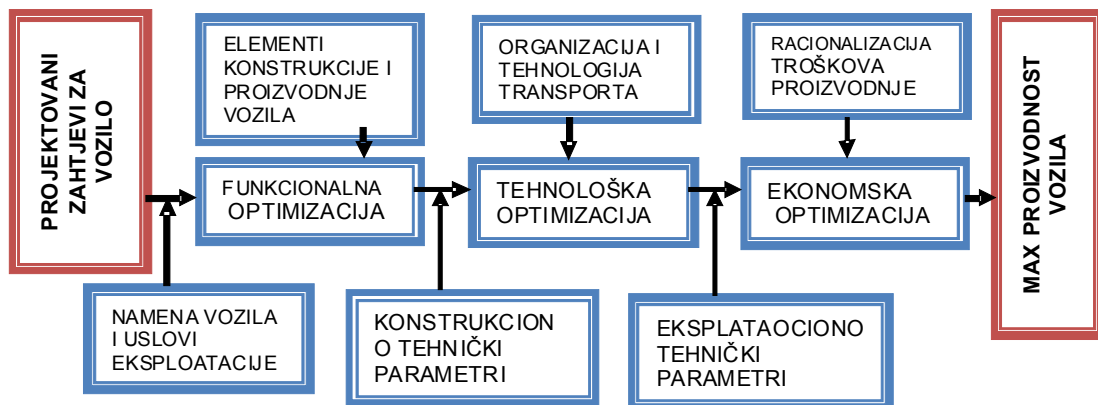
PROJEKTOVANI ZAHTJEVI ZA VOZILO

ELEMENTI KONSTRUKCIJE I PROIZVODNJE VOZILA

FUNKCIONALNA OPTIMIZACIJA

NAMENA VOZILA I USLOVI EKSPLOATACIJE

ORGANIZACIJA I TEHNOLOGIJA TRANSPORTA

TEHNOLOŠKA OPTIMIZACIJA

KONSTRUKCION O TEHNIČKI PARAMETRI

RACIONALIZACIJA TROŠKOVA PROIZVODNJE

EKONOMSKA OPTIMIZACIJA

EKSPLATAOCIONO TEHNIČKI PARAMETRI

MAX PROIZVODNOST VOZILA